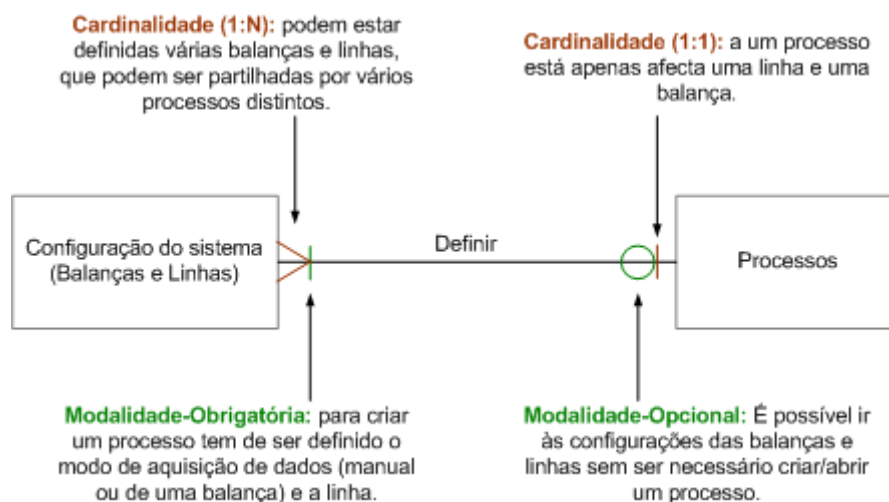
Cardinalidade (1:N): podem estar definidas várias balanças e linhas, que podem ser partilhadas por vários processos distintos.

Cardinalidade (1:1): a um processo está apenas afecta uma linha e uma balança.

Configuração do sistema (Balanças e Linhas)

Definir

Processos

Modalidade-Obrigatória: para criar um processo tem de ser definido o modo de aquisição de dados (manual ou de uma balança) e a linha.

Modalidade-Opcional: É possível ir às configurações das balanças e linhas sem ser necessário criar/abrir um processo.